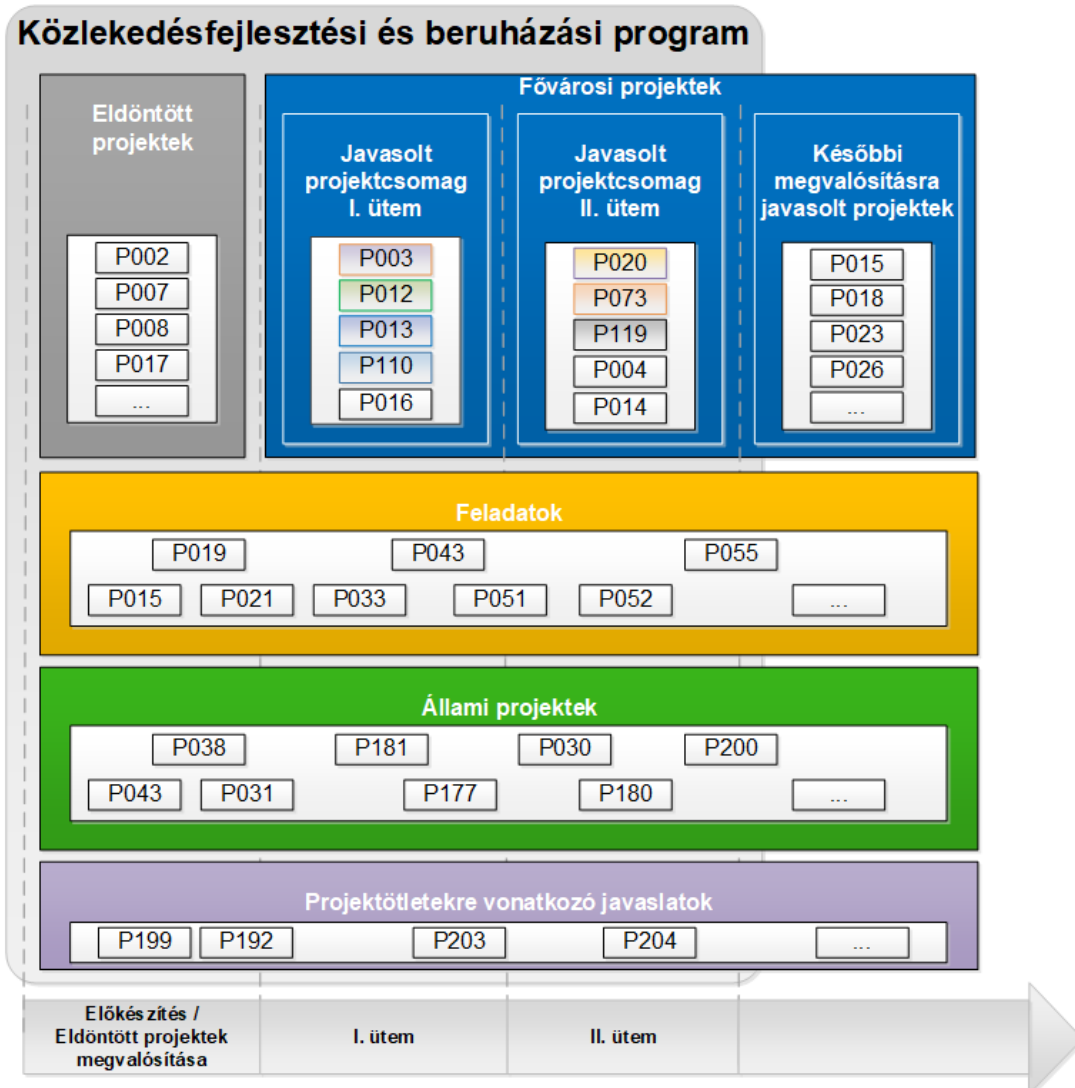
Közlekedésfejlesztési és beruházási program

Eldöntött projektek

P002
P007
P008
P017
...

Fővárosi projektek

Javasolt projektcsomag I. ütem

P003
P012
P013
P110
P016

Javasolt projektcsomag II. ütem

P020
P073
P119
P004
P014

Későbbi megvalósításra javasolt projektek

P015
P018
P023
P026
...

Feladatok

P019 P043 P055
P015 P021 P033 P051 P052 ...

Állami projektek

P038 P181 P030 P200
P043 P031 P177 P180 ...

Projektötletekre vonatkozó javaslatok

P199 P192 P203 P204 ...

Előkészítés / Eldöntött projektek megvalósítása

I. ütem

II. ütem